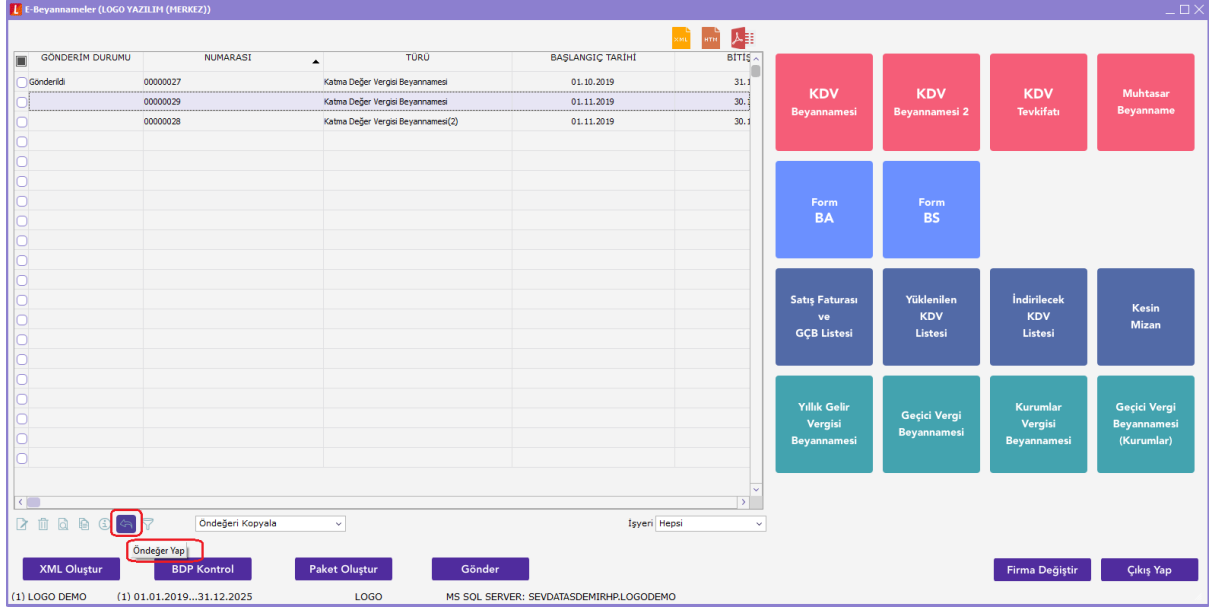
E-Beyannameler (LOGO YAZILIM (MERKEZ))

XML HTM

| GÖNDERİM DURUMU | NUMARASI | TÜRÜ | BAŞLANGIÇ TARİHİ | BİTİŞ |
|---|---|---|---|---|
| Gönderildi | 00000027 | Katma Değer Vergisi Beyannamesi | 01.10.2019 | 31.1 |
| | 00000029 | Katma Değer Vergisi Beyannamesi | 01.11.2019 | 30.1 |
| | 00000028 | Katma Değer Vergisi Beyannamesi(2) | 01.11.2019 | 30.1 |

KDV Beyannamesi
KDV Beyannamesi 2
KDV Tevkifatı
Muhtasar Beyanname
Form BA
Form BS
Satış Faturası ve GÇB Listesi
Yüklenilen KDV Listesi
İndirilecek KDV Listesi
Kesin Mizan
Yıllık Gelir Vergisi Beyannamesi
Geçici Vergi Beyannamesi
Kurumlar Vergisi Beyannamesi
Geçici Vergi Beyannamesi (Kurumlar)

Öndeğeri Kopyala
İşyeri Hepsi
Öndeğer Yap

XML Oluştur
BDP Kontrol
Paket Oluştur
Gönder
Firma Değiştir
Çıkış Yap

(1) LOGO DEMO (1) 01.01.2019...31.12.2025 LOGO MS SQL SERVER: SEVDATASDEMIRHP.LOGODEMO